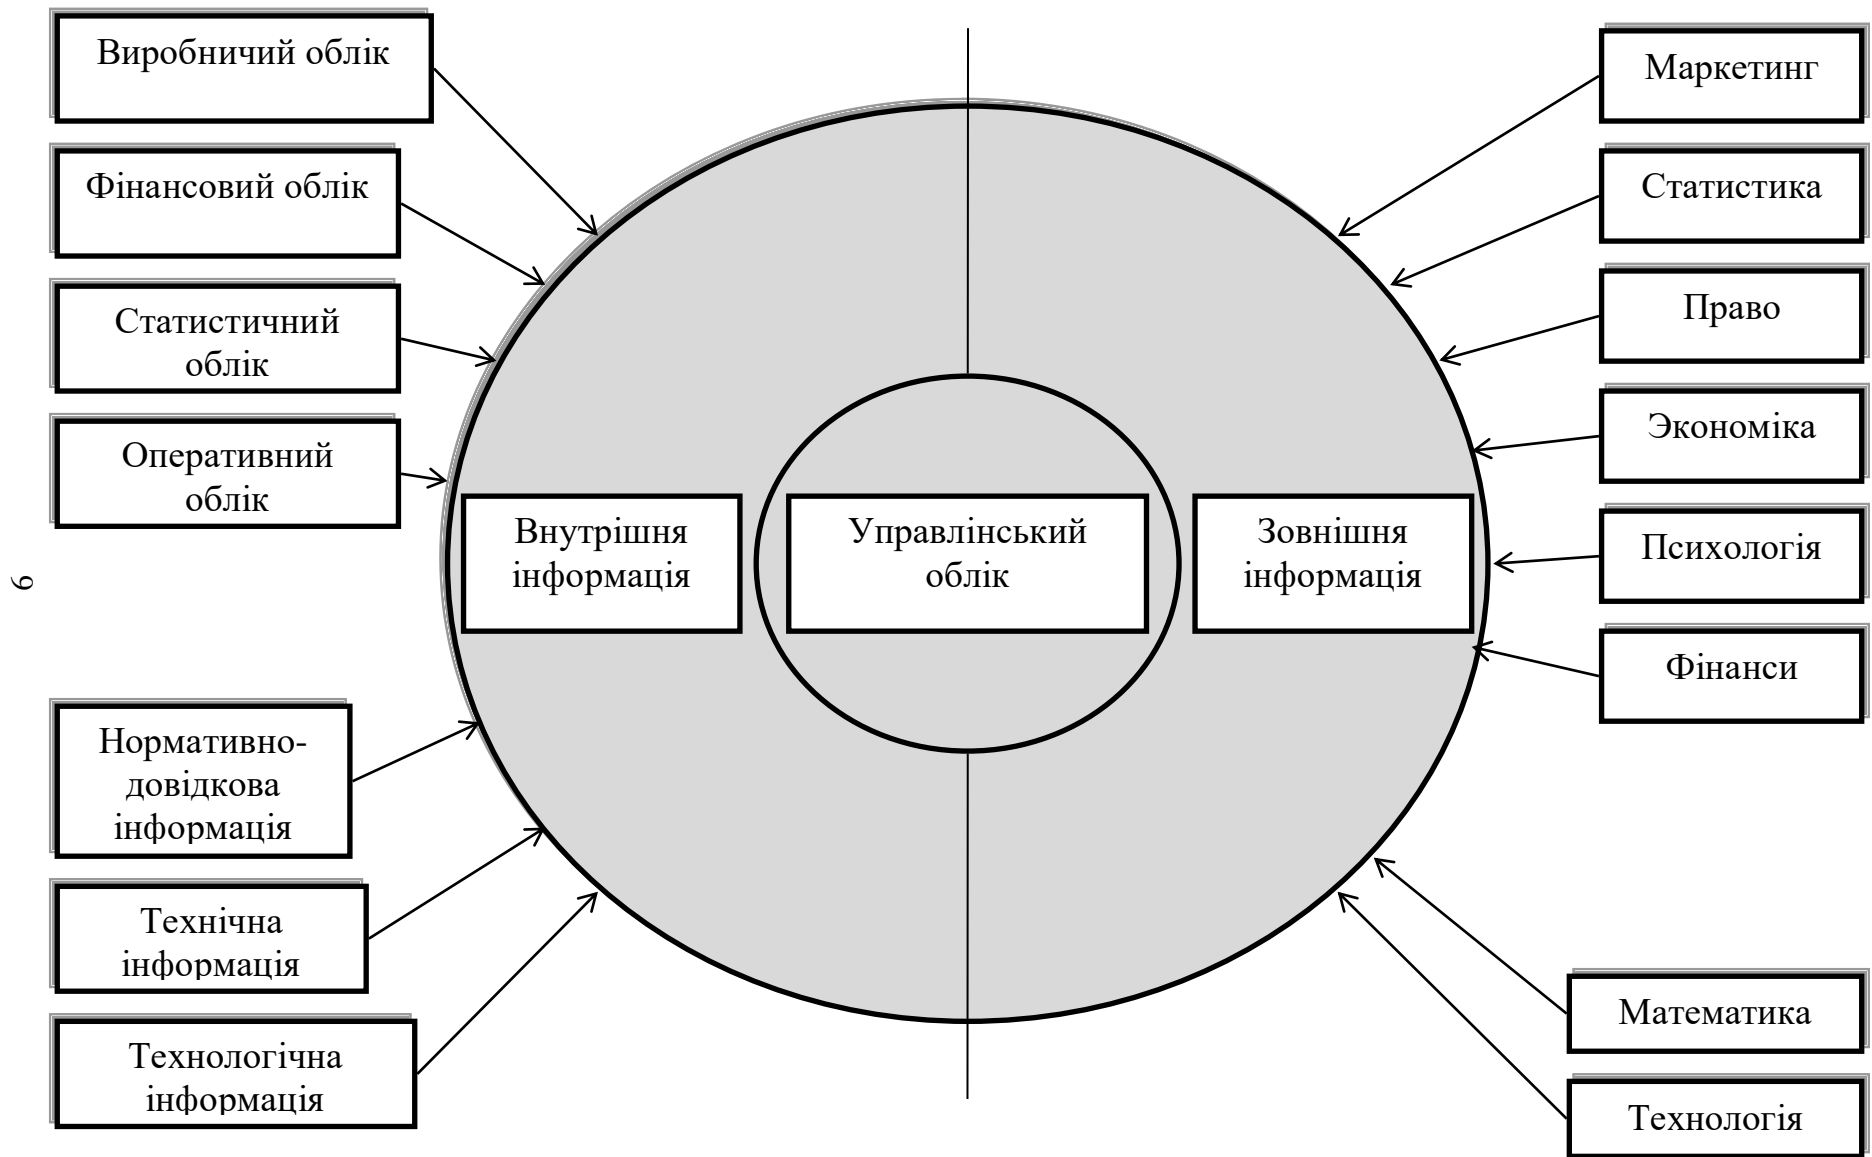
Виробничий облік

Фінансовий облік

Статистичний облік

Оперативний облік

Маркетинг

Статистика

Право

Экономіка

Психологія

Фінанси

Внутрішня інформація

Управлінський облік

Зовнішня інформація

9

Нормативно-довідкова інформація

Технічна інформація

Технологічна інформація

Математика

Технологія